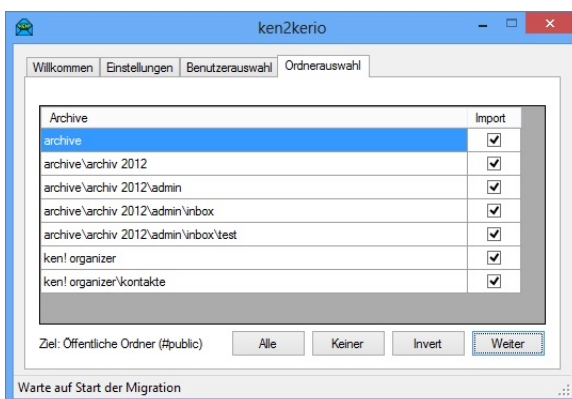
ken2kerio

Willkommen | Einstellungen | Benutzerauswahl | Ordnerauswahl

| Archive | Import |
|---|---|
| archive | ✔ |
| archive\archiv 2012 | ✔ |
| archive\archiv 2012\admin | ✔ |
| archive\archiv 2012\admin\inbox | ✔ |
| archive\archiv 2012\admin\inbox\test | ✔ |
| ken! organizer | ✔ |
| ken! organizer\kontakte | ✔ |

Ziel: Öffentliche Ordner (#public)

Alle

Keiner

Invert

Weiter

Warte auf Start der Migration